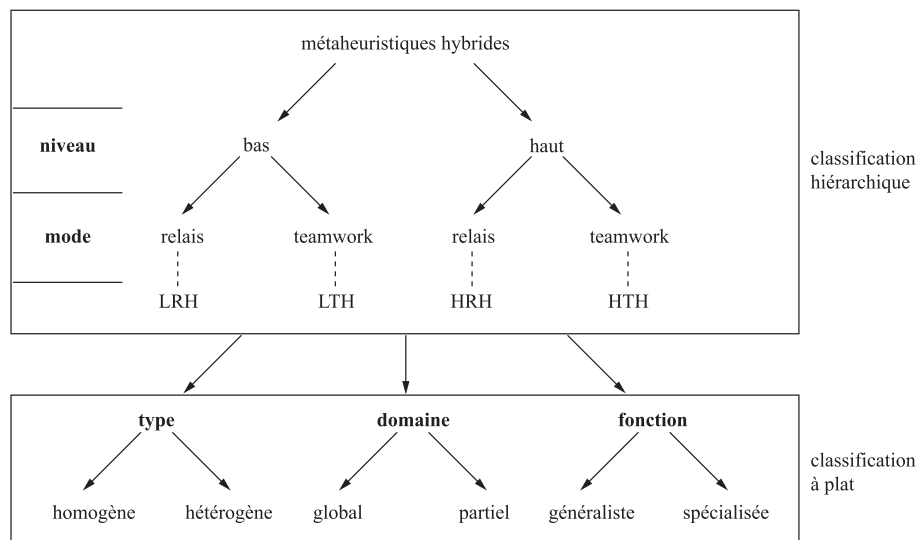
métaheuristiques hybrides

niveau

bas

haut

classification hiérarchique

mode

relais

teamwork

relais

teamwork

LRH

LTH

HRH

HTH

type

domaine

fonction

homogène

hétérogène

global

partiel

généraliste

spécialisée

classification à plat